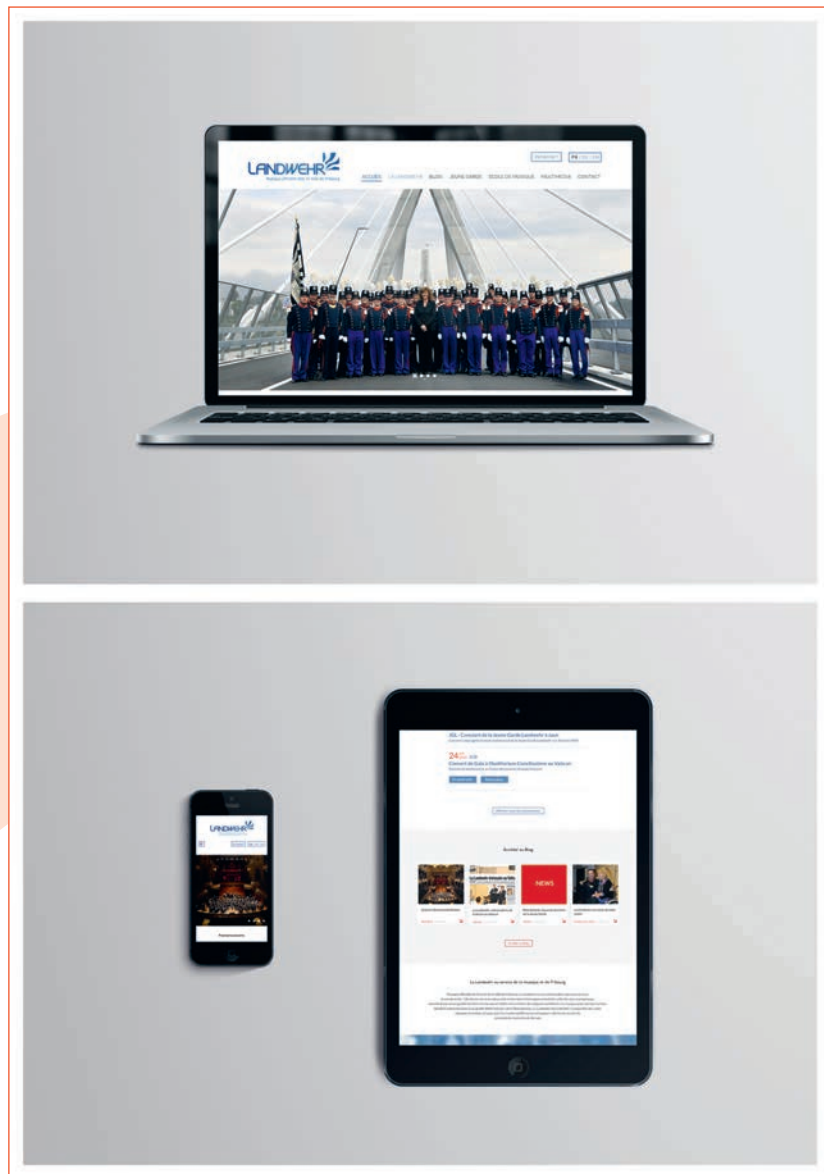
LANDWEHR
Musique officielle de l'Etat de Fribourg

FR | DE | EN

ACCUEIL LA LANDWEHR BLOG JEUNE GARDE ECOLE DE MUSIQUE MEDIATHEQUE CONTACT

JGL - Concert de la Jeune Garde Landwehr à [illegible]

24
Concert de Gala à l'Auditorium Constellation au Vatican

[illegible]

Actualité du Blog

NEWS

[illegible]

La Landwehr au service de la musique et de Fribourg

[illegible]

LANDWEHR